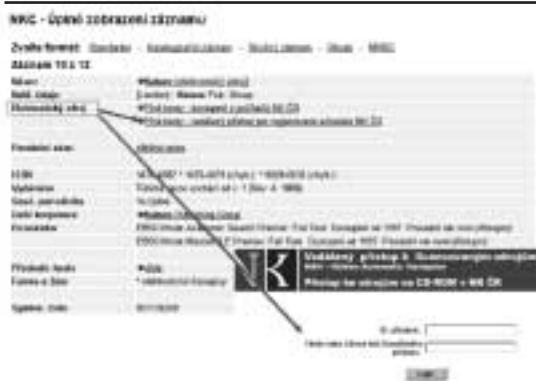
NKC - Úplné zobrazení záznamu

Zvolte formát: Standardní - Katalogizační záznam - Stručný záznam - Citace - MARC

Záznam 10 z 12

| | |
|---|---|
| Název | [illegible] |
| Nakl. údaje | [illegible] |
| Elektronický zdroj | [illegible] |
| | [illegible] |
| Fyzický popis | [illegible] |
| ISBN | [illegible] |
| Vydavatel | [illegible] |
| Souč. poznámka | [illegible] |
| Další korporace | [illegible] |
| Poznámka | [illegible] |
| | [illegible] |
| Předmět. heslo | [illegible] |
| Forma a žánr | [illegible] |
| Systém. číslo | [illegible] |

Vzdálený přístup k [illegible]

Přístup ke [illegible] CD-ROM v NK ČR

Id. uživatele:

Heslo nebo číslo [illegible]

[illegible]